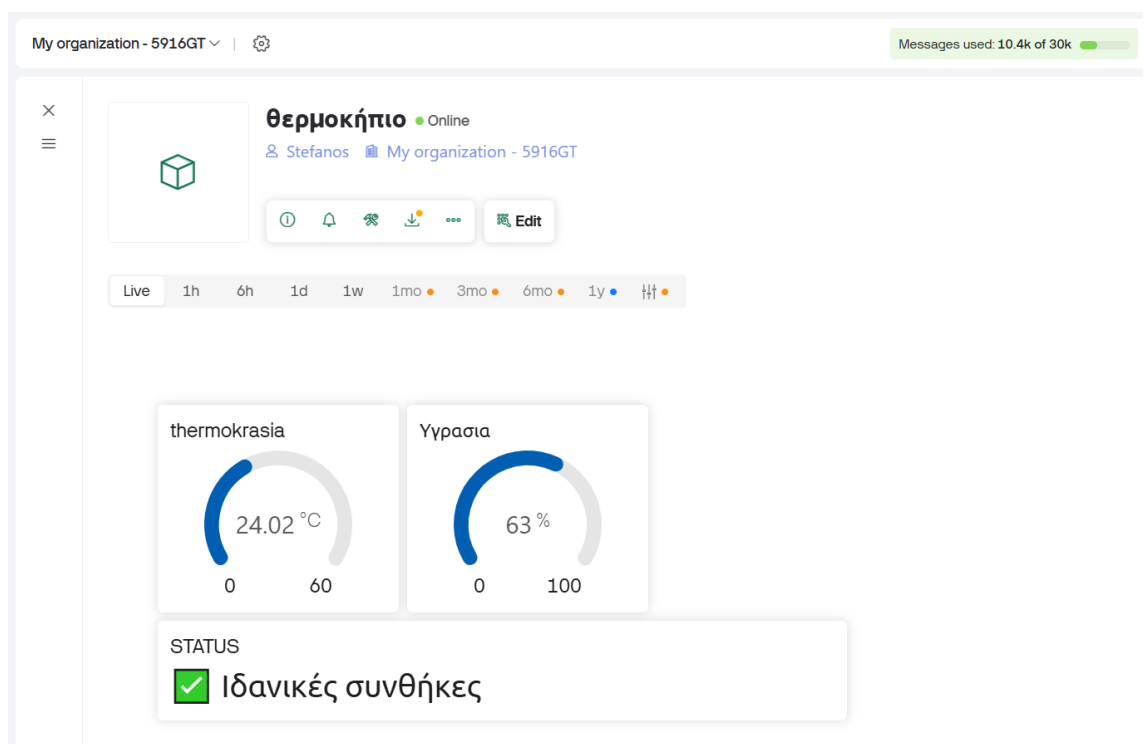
My organization - 5916GT

Messages used: 10.4k of 30k

θερμοκήπιο Online

Stefanos My organization - 5916GT

Edit

Live 1h 6h 1d 1w 1mo 3mo 6mo 1y

thermokrasia

24.02 °C

0 60

Υγρασια

63 %

0 100

STATUS

✅ Ιδανικές συνθήκες